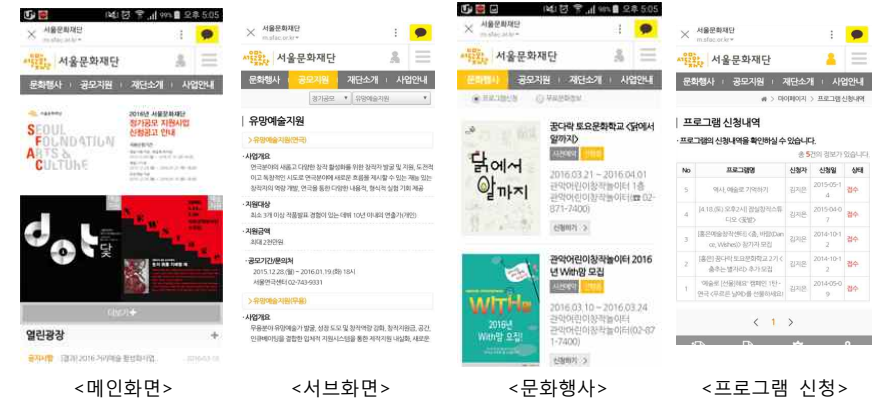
오후 5:05
서울문화재단
m.sfac.or.kr
서울문화재단
문화행사 | 공모지원 | 재단소개 | 사업안내
2016년 서울문화재단 정기공모 지원사업 신청공고 안내
SEOUL FOUNDATION ARTS & CULTURE
더보기
열린광장
공지사항 [결과] 2016 거리예술 활성화사업

서울문화재단
m.sfac.or.kr
서울문화재단
문화행사 | 공모지원 | 재단소개 | 사업안내
정기공모 | 유망예술지원
유망예술지원
> 유망예술지원(연극)
· 사업개요
연극분야의 새롭고 다양한 창작 활성화를 위한 창작자 발굴 및 지원, 도전적이고 독창적인 시도로 연극분야에 새로운 흐름을 제시할 수 있는 재능 있는 창작자의 역량 개발, 연극을 통한 다양한 내용적, 형식적 실험 기회 제공
· 지원대상
최소 3개 이상 작품발표 경험이 있는 데뷔 10년 미만의 연출가(개인)
· 지원금액
최대 2천만원
· 공모기간/문의처
2015.12.28.(월) ~ 2016.01.19.(화) 18시
서울연극센터 02-743-9331
> 유망예술지원(무용)
· 사업개요
무용분야 유망예술가 발굴, 성장 도모 및 창작역량 강화, 창작지원금, 공간, 인큐베이팅을 결합한 입체적 지원시스템을 통한 제작지원 내실화, 새로운

오후 5:05
서울문화재단
m.sfac.or.kr
서울문화재단
문화행사 | 공모지원 | 재단소개 | 사업안내
프로그램안내 | 무료문화정보
꿈다락 토요문화학교 <닭에서 알까지>
시민예약 신청중
2016.03.21 ~ 2016.04.01
관악어린이창작놀이터 1층
관악어린이창작놀이터(☎ 02-871-7400)
신청하기 >
관악어린이창작놀이터 2016년 With맘 모집
시민예약 신청중
2016.03.10 ~ 2016.03.24
관악어린이창작놀이터
관악어린이창작놀이터(02-871-7400)
신청하기 >

서울문화재단
m.sfac.or.kr
서울문화재단
문화행사 | 공모지원 | 재단소개 | 사업안내
> 마이페이지 > 프로그램 신청내역
프로그램 신청내역
· 프로그램의 신청내역을 확인하실 수 있습니다.
총 5건의 정보가 있습니다.

| No | 프로그램명 | 신청자 | 신청일 | 상태 |
|---|---|---|---|---|
| 5 | 역사, 예술로 기억하기 | 김지은 | 2015-05-14 | 접수 |
| 4 | [4.18.(토) 오후2시] 클럽창작스튜디오 <동방> | 김지은 | 2015-04-07 | 접수 |
| 3 | [홍은예술창작센터] <춤, 바람(Dance, Wishes)> 참가자 모집 | 김지은 | 2014-10-21 | 접수 |
| 2 | [홍은] 꿈다락 토요문화학교 2기 <춤추는 별가족> 추가모집 | 김지은 | 2014-10-21 | 접수 |
| 1 | '예술로 (신용)해요' 캠페인 1탄 - 연극 <우리은 날에>를 선물하세요! | 김지은 | 2014-05-09 | 접수 |

< 1 >

<메인화면>
<서브화면>
<문화행사>
<프로그램 신청>